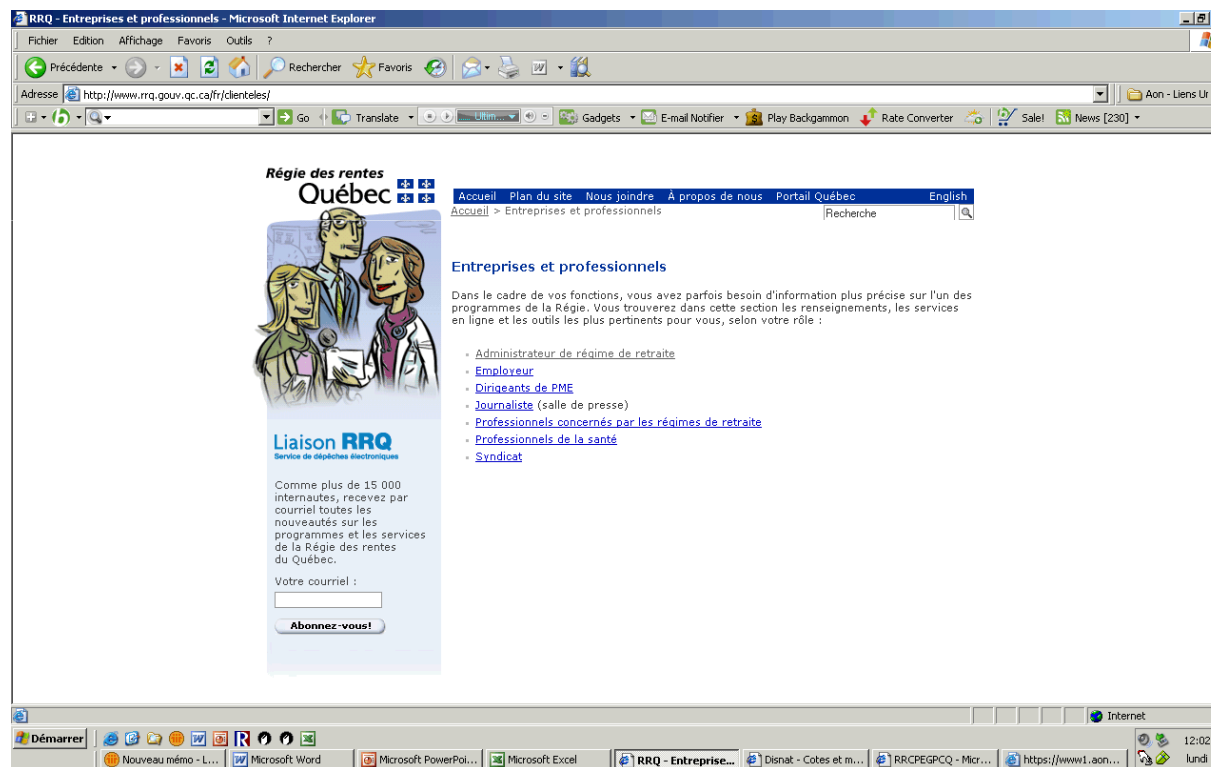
RRQ - Entreprises et professionnels - Microsoft Internet Explorer

Fichier Edition Affichage Favoris Outils ?

Précédente Rechercher Favoris

Adresse http://www.rrq.gouv.qc.ca/fr/clienteles/

Aon - Liens Ur

Go Translate Ultim... Gadgets E-mail Notifier Play Backgammon Rate Converter Sale! News [230]

Régie des rentes Québec

Accueil Plan du site Nous joindre À propos de nous Portail Québec English

Accueil > Entreprises et professionnels

Recherche

Entreprises et professionnels

Dans le cadre de vos fonctions, vous avez parfois besoin d'information plus précise sur l'un des programmes de la Régie. Vous trouverez dans cette section les renseignements, les services en ligne et les outils les plus pertinents pour vous, selon votre rôle :

- Administrateur de régime de retraite
- Employeur
- Dirigeants de PME
- Journaliste (salle de presse)
- Professionnels concernés par les régimes de retraite
- Professionnels de la santé
- Syndicat

Liaison RRQ
Service de dépêches électroniques

Comme plus de 15 000 internautes, recevez par courriel toutes les nouveautés sur les programmes et les services de la Régie des rentes du Québec.

Votre courriel :

Abonnez-vous!

Internet

Démarrer Nouveau mémo - L... Microsoft Word Microsoft PowerPoi... Microsoft Excel RRQ - Entreprise... Disnat - Cotes et m... RRCPEGPCQ - Micr... https://www1.aon...

12:02 lundi